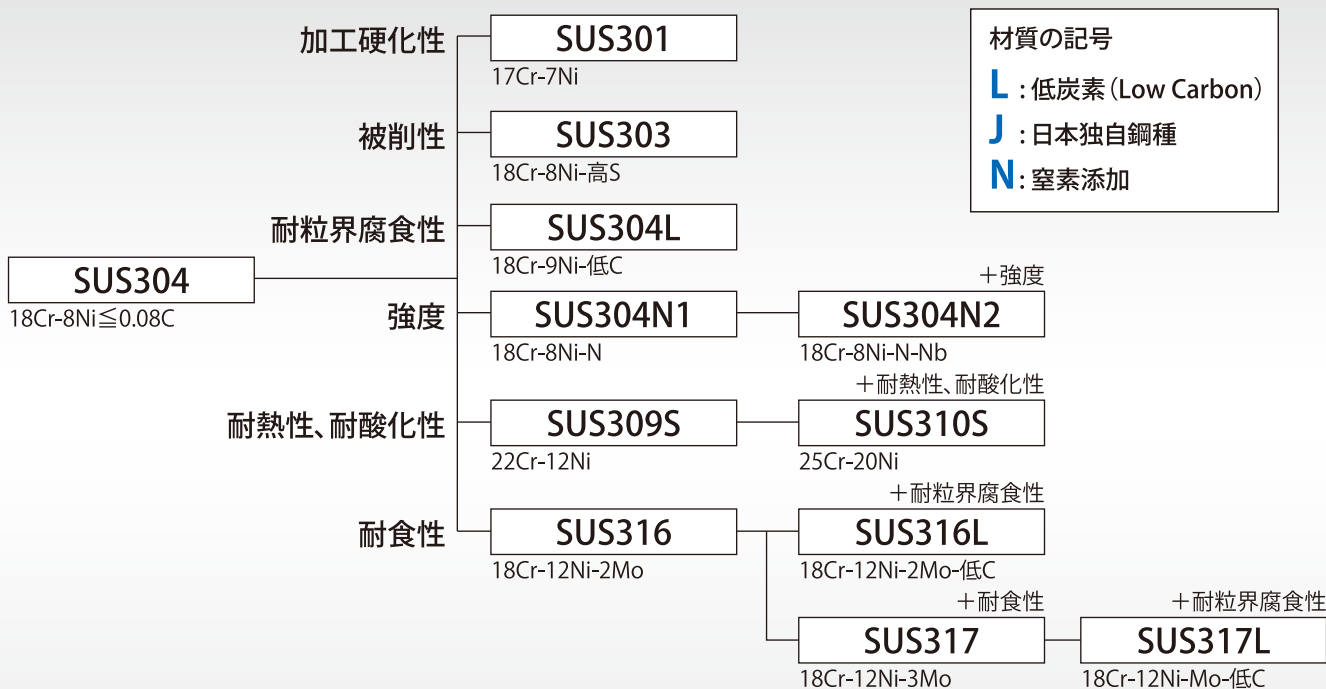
材質の記号
L：低炭素（Low Carbon）
J：日本独自鋼種
N：窒素添加

SUS304
18Cr-8Ni≦0.08C

加工硬化性
SUS301
17Cr-7Ni

被削性
SUS303
18Cr-8Ni-高S

耐粒界腐食性
SUS304L
18Cr-9Ni-低C

強度
SUS304N1
18Cr-8Ni-N
＋強度
SUS304N2
18Cr-8Ni-N-Nb

耐熱性、耐酸化性
SUS309S
22Cr-12Ni
＋耐熱性、耐酸化性
SUS310S
25Cr-20Ni

耐食性
SUS316
18Cr-12Ni-2Mo
＋耐粒界腐食性
SUS316L
18Cr-12Ni-2Mo-低C
＋耐食性
SUS317
18Cr-12Ni-3Mo
＋耐粒界腐食性
SUS317L
18Cr-12Ni-Mo-低C